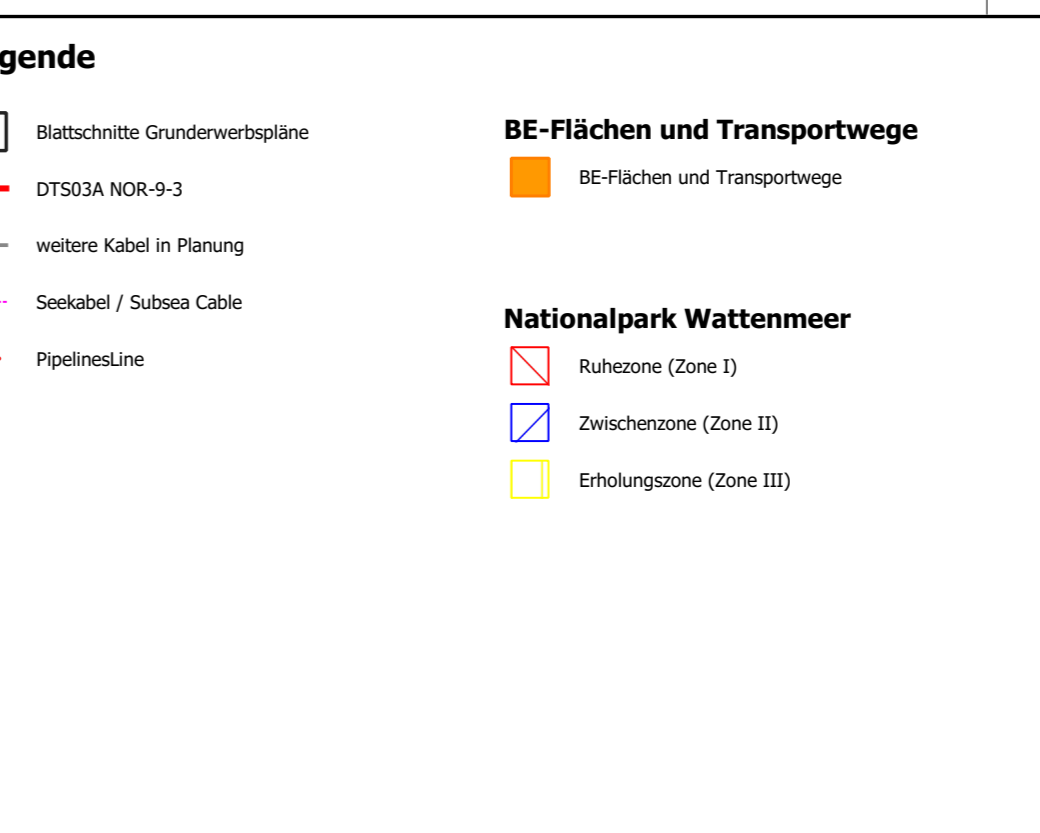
gende

Blattschnitte Grunderwerbspläne

DTS03A NOR-9-3

weitere Kabel in Planung

Seekabel / Subsea Cable

PipelinesLine

BE-Flächen und Transportwege

BE-Flächen und Transportwege

Nationalpark Wattenmeer

Ruhezone (Zone I)

Zwischenzone (Zone II)

Erholungszone (Zone III)